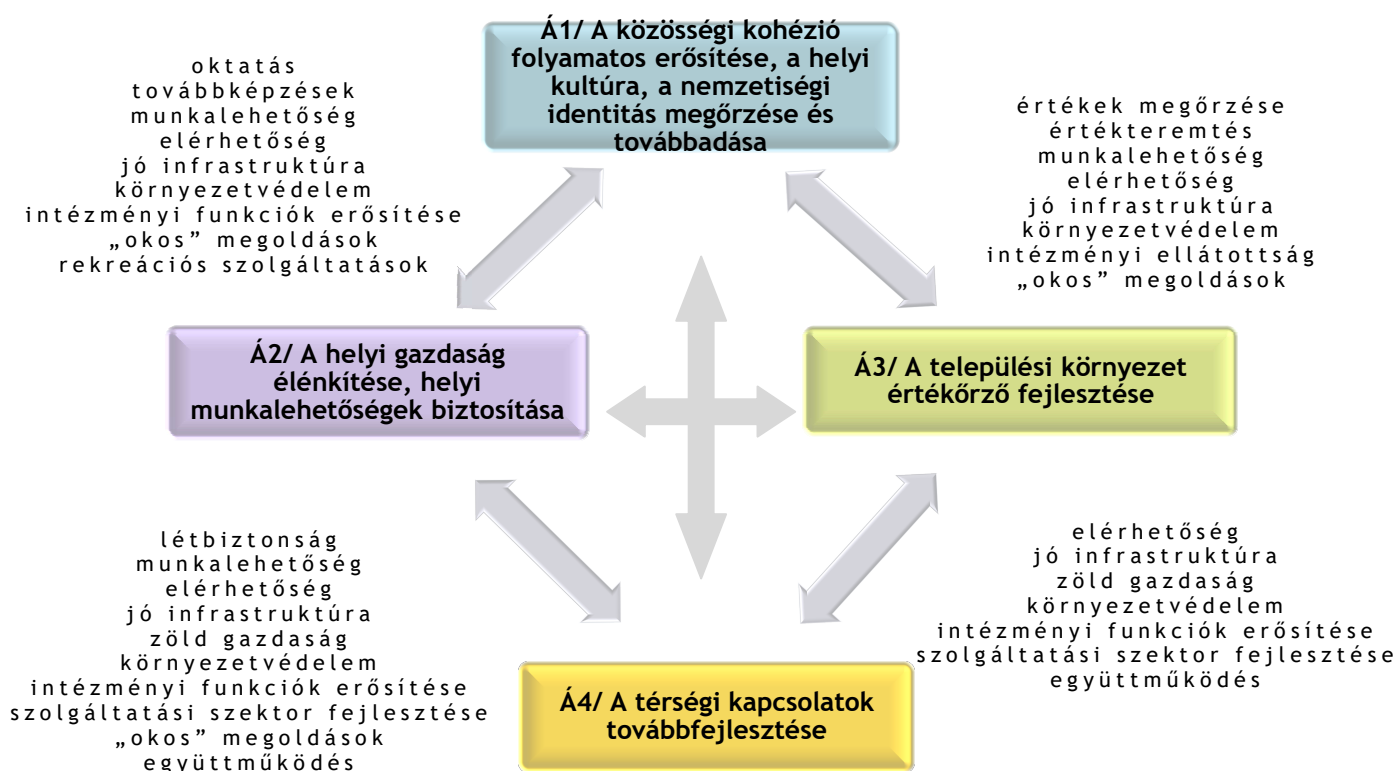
Á1/ A közösségi kohézió folyamatos erősítése, a helyi kultúra, a nemzetiségi identitás megőrzése és továbbadása

oktatás
továbbképzések
munkalehetőség
elérhetőség
jó infrastruktúra
környezetvédelem
intézményi funkciók erősítése
„okos” megoldások
rekreációs szolgáltatások

értékek megőrzése
értékteremtés
munkalehetőség
elérhetőség
jó infrastruktúra
környezetvédelem
intézményi ellátottság
„okos” megoldások

Á2/ A helyi gazdaság élénkítése, helyi munkalehetőségek biztosítása

Á3/ A települési környezet értékőrző fejlesztése

létbiztonság
munkalehetőség
elérhetőség
jó infrastruktúra
zöld gazdaság
környezetvédelem
intézményi funkciók erősítése
szolgáltatási szektor fejlesztése
„okos” megoldások
együttműködés

elérhetőség
jó infrastruktúra
zöld gazdaság
környezetvédelem
intézményi funkciók erősítése
szolgáltatási szektor fejlesztése
együttműködés

Á4/ A térségi kapcsolatok továbbfejlesztése